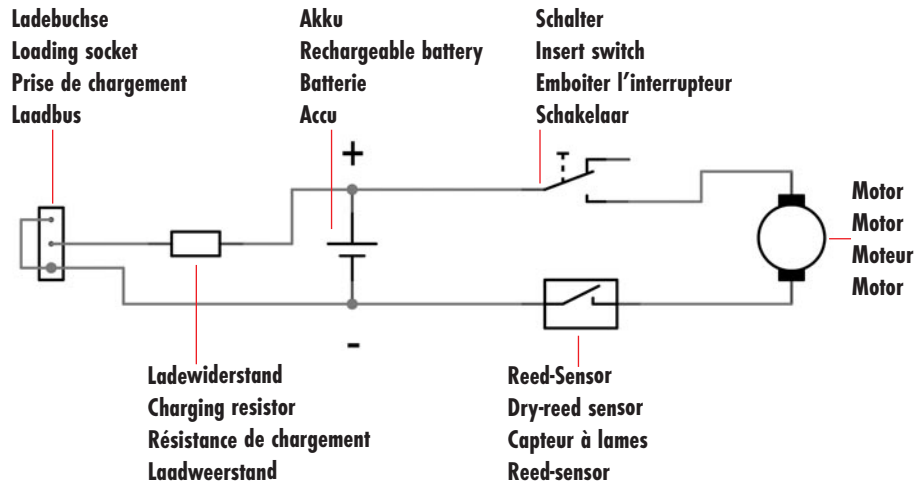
Ladebuchse
Loading socket
Prise de chargement
Laadbus

Akku
Rechargeable battery
Batterie
Accu

Schalter
Insert switch
Emboiter l'interrupteur
Schakelaar

+

Motor
Motor
Moteur
Motor

-

Ladewiderstand
Charging resistor
Résistance de chargement
Laadweerstand

Reed-Sensor
Dry-reed sensor
Capteur à lames
Reed-sensor